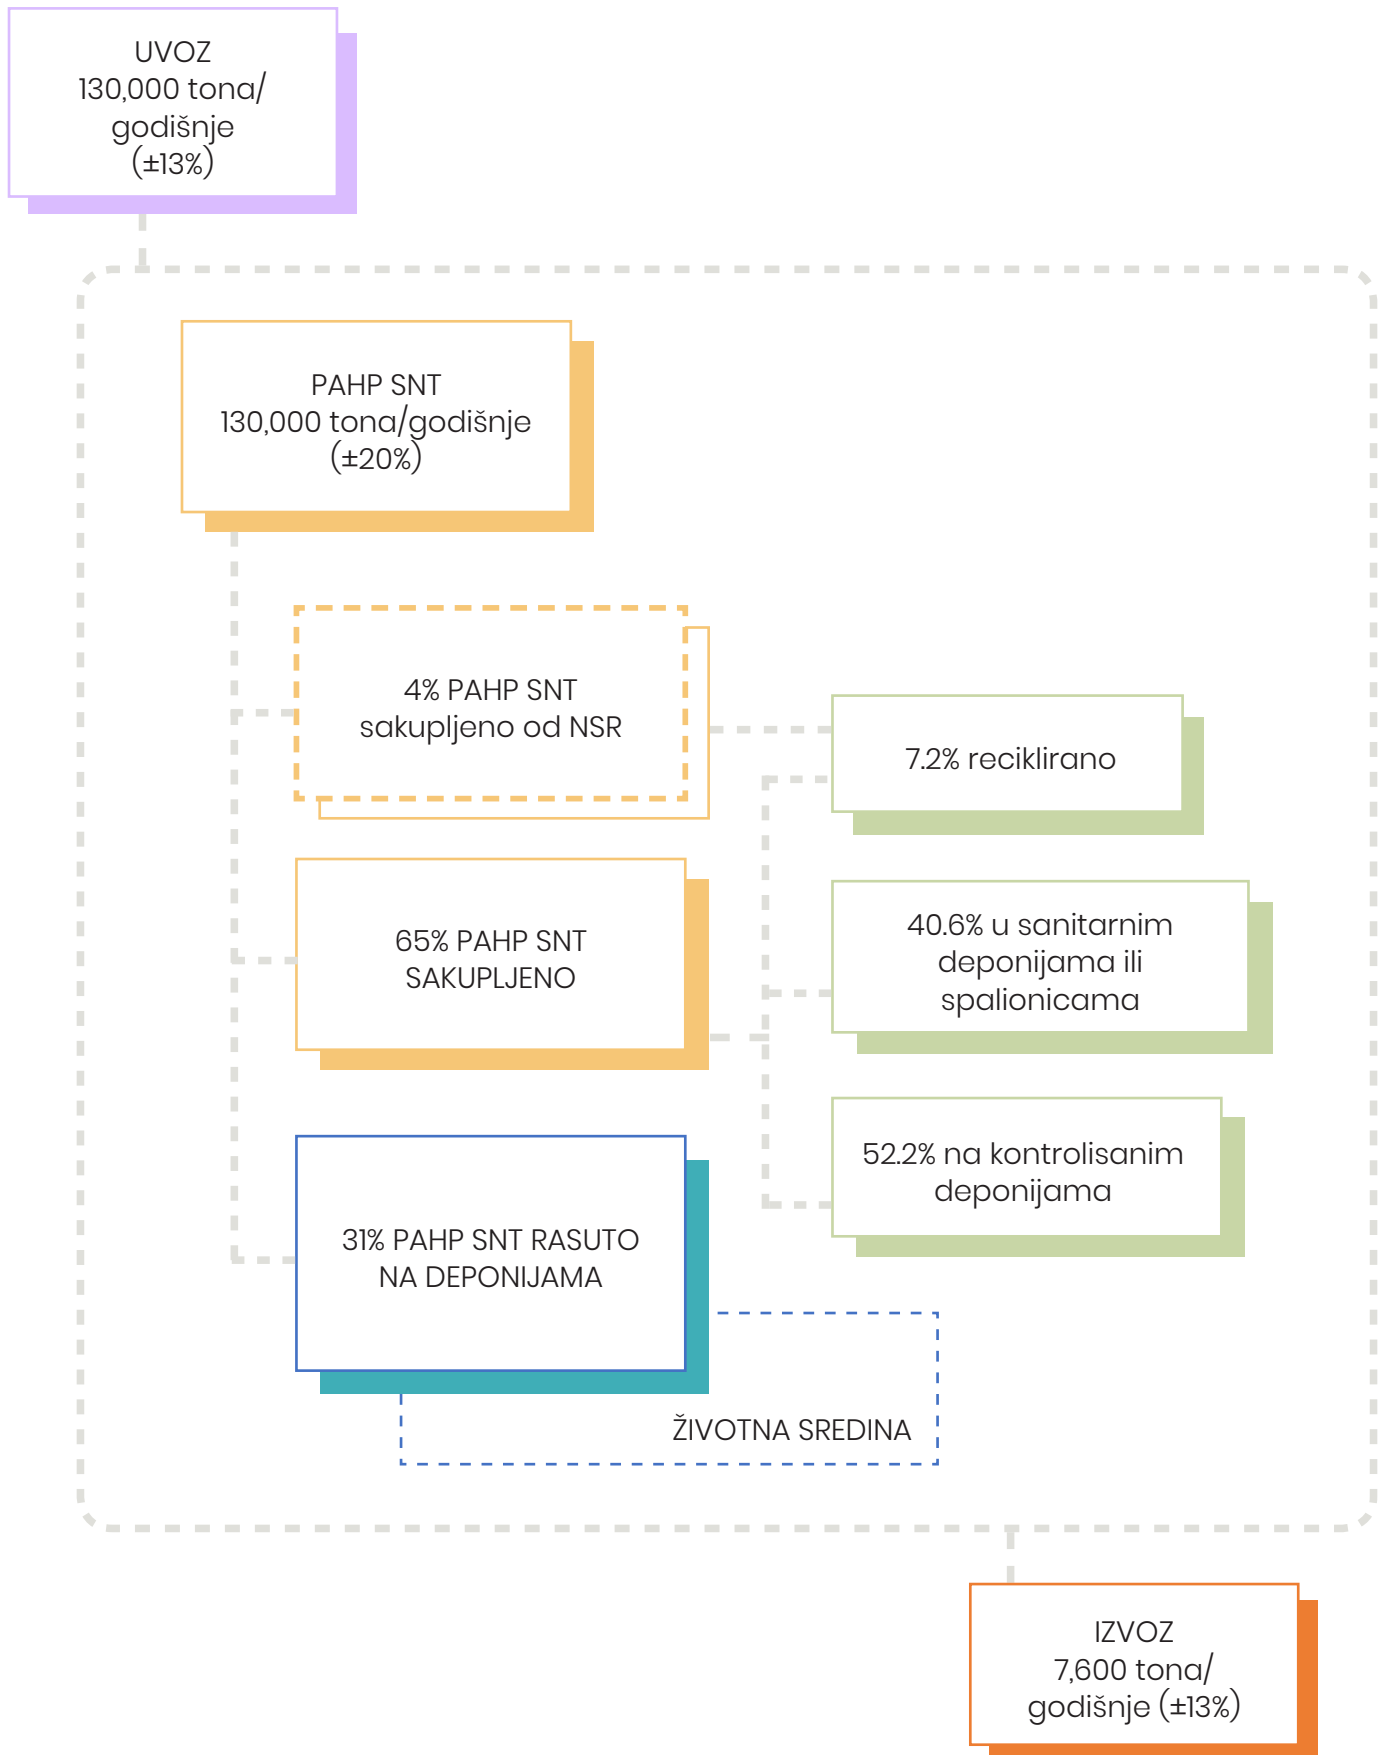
UVOZ
130,000 tona/
godišnje
(±13%)

PAHP SNT
130,000 tona/godišnje
(±20%)

4% PAHP SNT
sakupljeno od NSR

7.2% reciklirano

40.6% u sanitarnim deponijama ili spalionicama

65% PAHP SNT SAKUPLJENO

52.2% na kontrolisanim deponijama

31% PAHP SNT RASUTO NA DEPONIJAMA

ŽIVOTNA SREDINA

IZVOZ
7,600 tona/
godišnje (±13%)